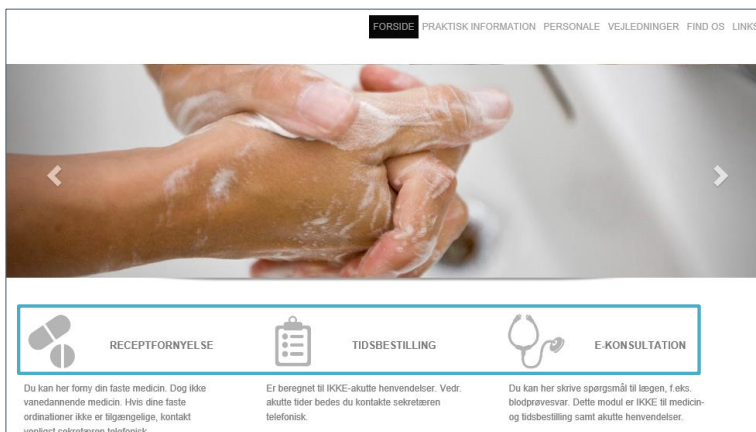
FORSIDE PRAKTISK INFORMATION PERSONALE VEJLEDNINGER FIND OS LINKS

RECEPTFORNYELSE

TIDSBESTILLING

E-KONSULTATION

Du kan her forny din faste medicin. Dog ikke vanedannende medicin. Hvis dine faste ordinationer ikke er tilgængelige, kontakt venligst sekretæren telefonisk.

Er beregnet til IKKE-akutte henvendelser. Vedr. akutte tider bedes du kontakte sekretæren telefonisk.

Du kan her skrive spørgsmål til lægen, f.eks. blodprøvesvar. Dette modul er IKKE til medicin- og tidsbestilling samt akutte henvendelser.